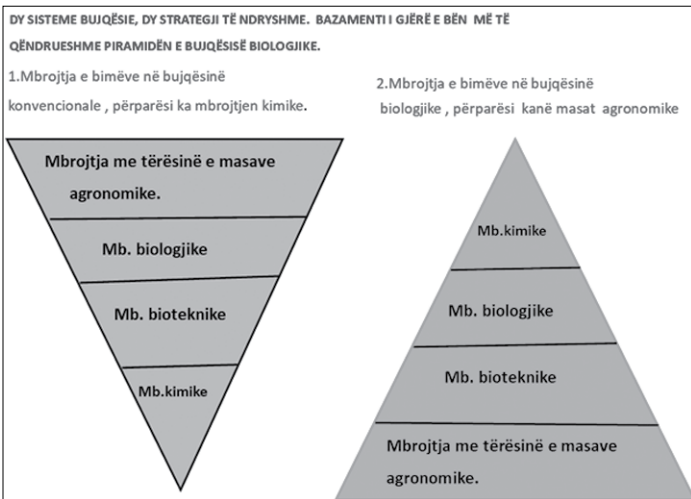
DY SISTEME BUJQËSIE, DY STRATEGJI TË NDRYSHME. BAZAMENTI I GJËRË E BËN MË TË QËNDRUESHME PIRAMIDËN E BUJQËSISË BIOLOGJIKE.

1.Mbrojtja e bimëve në bujqësinë konvencionale , përparësi ka mbrojtjen kimike.

Mbrojtja me tërësinë e masave agronomike.

Mb. biologjike

Mb. bioteknike

Mb.kimike

2.Mbrojtja e bimëve në bujqësinë biologjike , përparësi kanë masat agronomike

Mb.kimike

Mb. biologjike

Mb. bioteknike

Mbrojtja me tërësinë e masave agronomike.